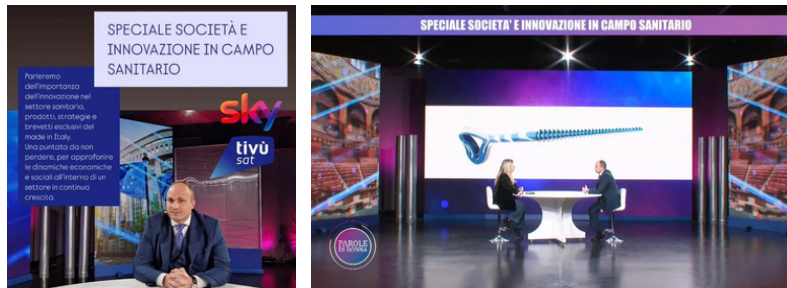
SPECIALE SOCIETÀ E INNOVAZIONE IN CAMPO SANITARIO

Parleremo dell'importanza dell'innovazione nel settore sanitario, prodotti, strategie e brevetti esclusivi del made in Italy. Una puntata da non perdere, per approfondire le dinamiche economiche e sociali all'interno di un settore in continua crescita.

sky

tivù sat

SPECIALE SOCIETA' E INNOVAZIONE IN CAMPO SANITARIO

PAROLE DI DONNA